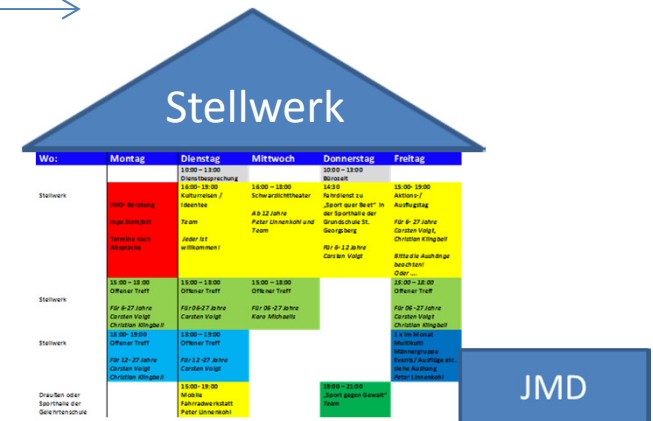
Stellwerk

| Wo: | Montag | Dienstag | Mittwoch | Donnerstag | Freitag |
|---|---|---|---|---|---|
| | | 10:00 – 13:00 Dienstbesprechung | | 10:00 – 13:00 Bürozeit | |
| Stellwerk | JMD- Beratung Inga Steinfeldt Termine nach Absprache | 16:00 – 19:00 Kulturreisen / Ideentee Team Jeder ist willkommen! | 16:00 – 18:00 Schwarzlichttheater Ab 12 Jahre Peter Unnenkohl und Team | 14:30 Fahrdienst zu „Sport quer Beet" in der Sporthalle der Grundschule St. Georgsberg Für 6-12 Jahre Carsten Voigt | 15:00- 19:00 Aktions-/ Ausflugstag Für 6- 27 Jahre Carsten Voigt, Christian Klingbeil Bitte die Aushänge beachten! Oder … |
| Stellwerk | 15:00 – 18:00 Offener Treff Für 6-27 Jahre Carsten Voigt Christian Klingbeil | 15:00 – 18:00 Offener Treff Für 06-27 Jahre Carsten Voigt | 15:00 – 18:00 Offener Treff Für 06-27 Jahre Karo Michaelis | | 15:00 – 18:00 Offener Treff Für 06 -27 Jahre Carsten Voigt Christian Klingbeil |
| Stellwerk | 18:00- 19:00 Offener Treff Für 12- 27 Jahre Carsten Voigt Christian Klingbeil | 18:00 – 19:00 Offener Treff Für 12-27 Jahre Carsten Voigt | | | 1 x im Monat Multikulti Männergruppe Events / Ausflüge etc. (siehe Aushang) Peter Unnenkohl |
| Draußen oder Sporthalle der Gelehrtenschule | | 15:00- 19:00 Mobile Fahrradwerkstatt Peter Unnenkohl | | 19:00 – 21:00 „Sport gegen Gewalt" Team | |

JMD